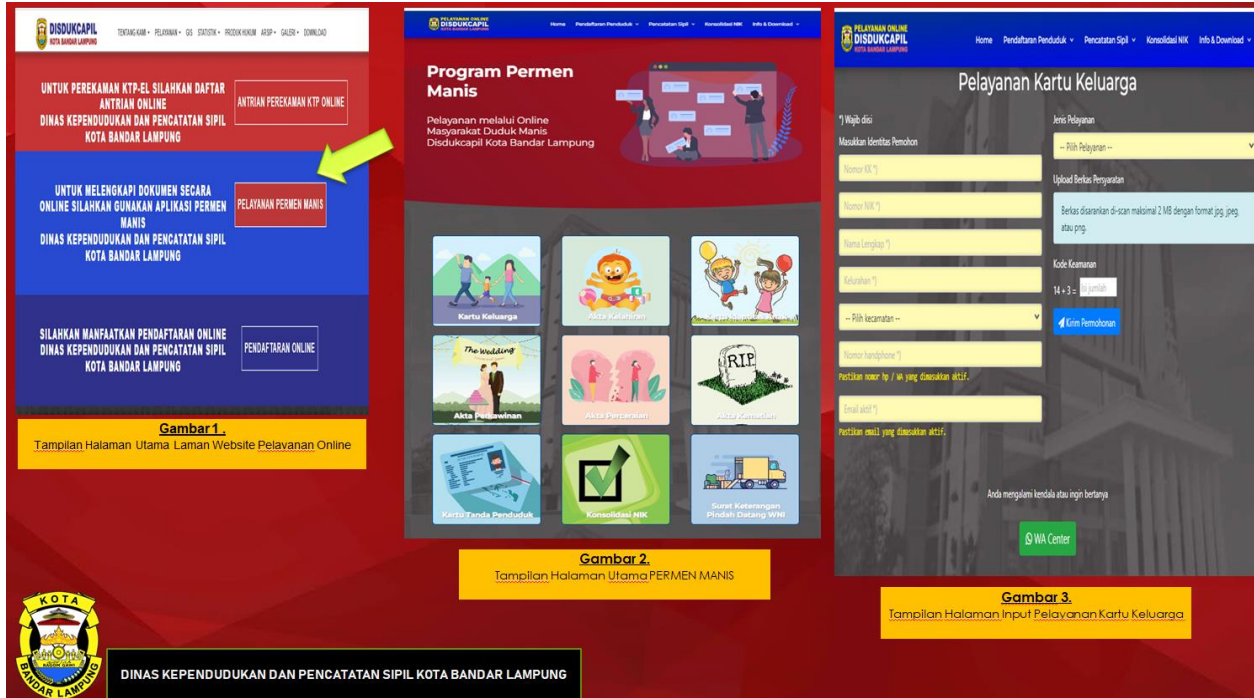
DISDUKCAPIL KOTA BANDAR LAMPUNG

TENTANG KAMI • PELAYANAN • GIS STATISTIK • PRODUK HUKUM ARSIP • GALERI • DOWNLOAD

UNTUK PEREKAMAN KTP-EL SILAHKAN DAFTAR ANTRIAN ONLINE
DINAS KEPENDUDUKAN DAN PENCATATAN SIPIL KOTA BANDAR LAMPUNG

ANTRIAN PEREKAMAN KTP ONLINE

UNTUK MELENGKAPI DOKUMEN SECARA ONLINE SILAHKAN GUNAKAN APLIKASI PERMEN MANIS
DINAS KEPENDUDUKAN DAN PENCATATAN SIPIL KOTA BANDAR LAMPUNG

PELAYANAN PERMEN MANIS

SILAHKAN MANFAATKAN PENDAFTARAN ONLINE
DINAS KEPENDUDUKAN DAN PENCATATAN SIPIL KOTA BANDAR LAMPUNG

PENDAFTARAN ONLINE

Gambar 1 .
Tampilan Halaman Utama Laman Website Pelayanan Online

PELAYANAN ONLINE DISDUKCAPIL KOTA BANDAR LAMPUNG

Home Pendaftaran Penduduk ∨ Pencatatan Sipil ∨ Konsolidasi NIK Info & Download ∨

Program Permen Manis

Pelayanan melalui Online Masyarakat Duduk Manis Disdukcapil Kota Bandar Lampung

Kartu Keluarga
Akta Kelahiran
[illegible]
The Wedding
Akta Perkawinan
Akta Perceraian
RIP
Akta Kematian
Kartu Tanda Penduduk
Konsolidasi NIK
Surat Keterangan Pindah Datang WNI

Gambar 2.
Tampilan Halaman Utama PERMEN MANIS

PELAYANAN ONLINE DISDUKCAPIL KOTA BANDAR LAMPUNG

Home Pendaftaran Penduduk ∨ Pencatatan Sipil ∨ Konsolidasi NIK Info & Download ∨

Pelayanan Kartu Keluarga

*) Wajib diisi
Masukkan Identitas Pemohon
Nomor KK *)
Nomor NIK *)
Nama Lengkap *)
Kelurahan *)
-- Pilih kecamatan --
Nomor handphone *)
Pastikan nomor hp / WA yang dimasukkan aktif.
Email aktif *)
Pastikan email yang dimasukkan aktif.

Jenis Pelayanan
-- Pilih Pelayanan --
Upload Berkas Persyaratan
Berkas disarankan di-scan maksimal 2 MB dengan format jpg, jpeg, atau png.
Kode Keamanan
14 + 3 = Isi jumlah
Kirim Permohonan

Anda mengalami kendala atau ingin bertanya
WA Center

Gambar 3.
Tampilan Halaman Input Pelayanan Kartu Keluarga

KOTA BANDAR LAMPUNG

DINAS KEPENDUDUKAN DAN PENCATATAN SIPIL KOTA BANDAR LAMPUNG